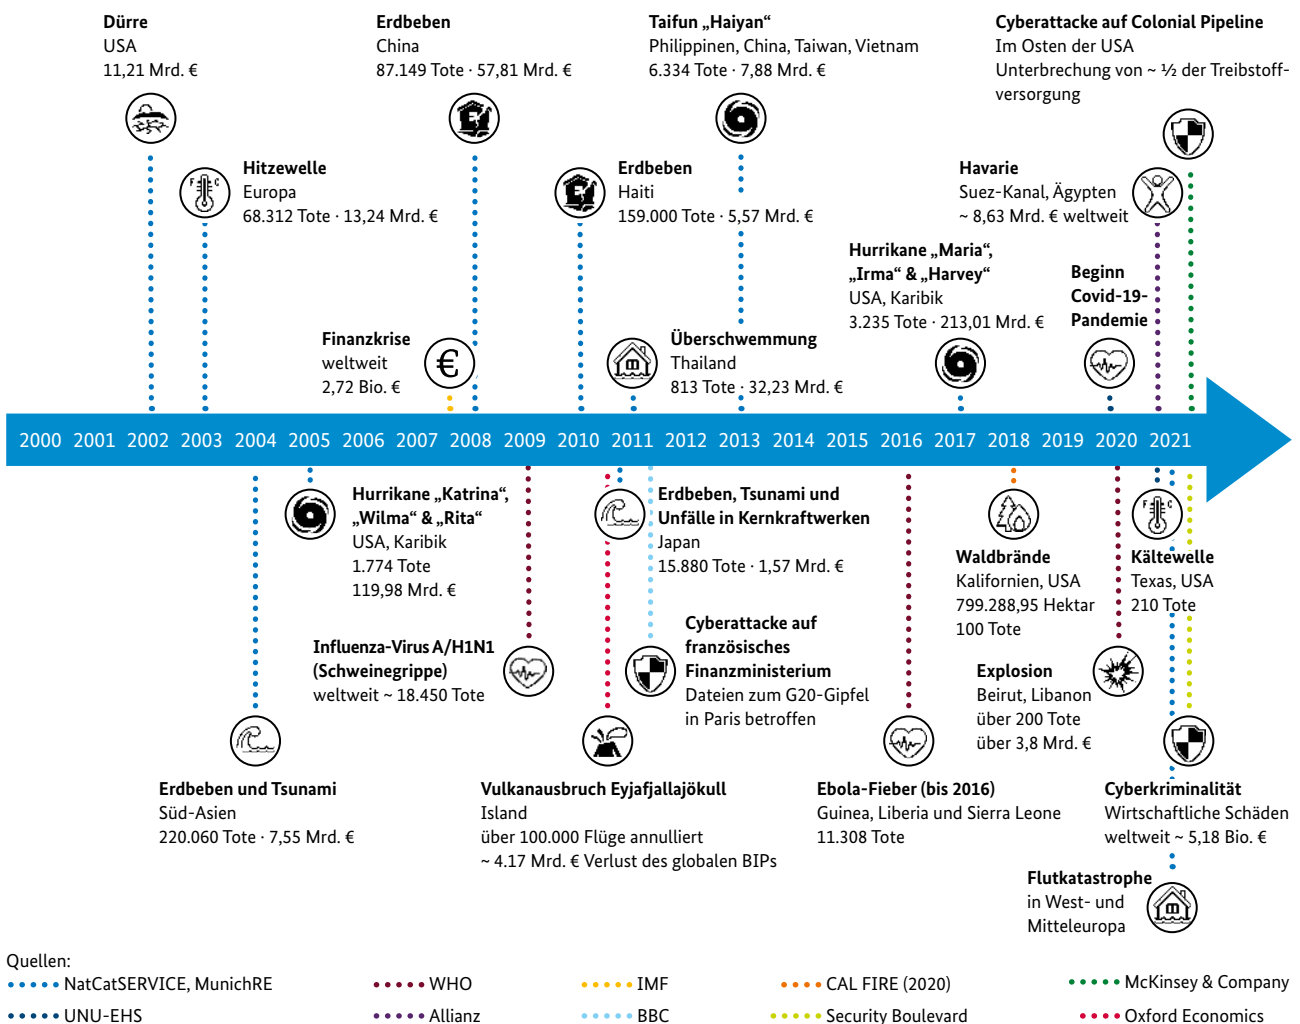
Dürre
USA
11,21 Mrd. €

Erdbeben
China
87.149 Tote · 57,81 Mrd. €

Taifun „Haiyan“
Philippinen, China, Taiwan, Vietnam
6.334 Tote · 7,88 Mrd. €

Cyberattacke auf Colonial Pipeline
Im Osten der USA
Unterbrechung von ~ ½ der Treibstoffversorgung

Hitzewelle
Europa
68.312 Tote · 13,24 Mrd. €

Erdbeben
Haiti
159.000 Tote · 5,57 Mrd. €

Havarie
Suez-Kanal, Ägypten
~ 8,63 Mrd. € weltweit

Hurrikane „Maria“, „Irma“ & „Harvey“
USA, Karibik
3.235 Tote · 213,01 Mrd. €

Beginn Covid-19-Pandemie

Finanzkrise
weltweit
2,72 Bio. €

Überschwemmung
Thailand
813 Tote · 32,23 Mrd. €

2000 2001 2002 2003 2004 2005 2006 2007 2008 2009 2010 2011 2012 2013 2014 2015 2016 2017 2018 2019 2020 2021

Hurrikane „Katrina“, „Wilma“ & „Rita“
USA, Karibik
1.774 Tote
119,98 Mrd. €

Erdbeben, Tsunami und Unfälle in Kernkraftwerken
Japan
15.880 Tote · 1,57 Mrd. €

Waldbrände
Kalifornien, USA
799.288,95 Hektar
100 Tote

Kältewelle
Texas, USA
210 Tote

Influenza-Virus A/H1N1 (Schweinegrippe)
weltweit ~ 18.450 Tote

Cyberattacke auf französisches Finanzministerium
Dateien zum G20-Gipfel in Paris betroffen

Explosion
Beirut, Libanon
über 200 Tote
über 3,8 Mrd. €

Erdbeben und Tsunami
Süd-Asien
220.060 Tote · 7,55 Mrd. €

Vulkanausbruch Eyjafjallajökull
Island
über 100.000 Flüge annulliert
~ 4.17 Mrd. € Verlust des globalen BIPs

Ebola-Fieber (bis 2016)
Guinea, Liberia und Sierra Leone
11.308 Tote

Cyberkriminalität
Wirtschaftliche Schäden weltweit ~ 5,18 Bio. €

Flutkatastrophe
in West- und Mitteleuropa

Quellen:
NatCatSERVICE, MunichRE
WHO
IMF
CAL FIRE (2020)
McKinsey & Company
UNU-EHS
Allianz
BBC
Security Boulevard
Oxford Economics